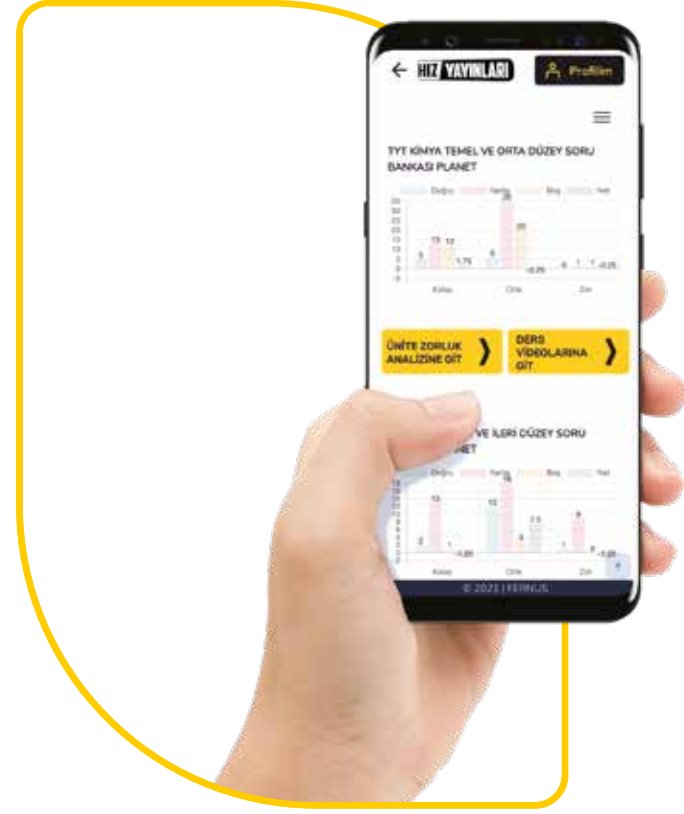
HIZ YAYINLARI

Profilim

TYT KİMYA TEMEL VE ORTA DÜZEY SORU BANKASI PLANET

Doğru Yanlış Boş Net

35
30
25
20
15
10
5
0
-5

3 13 12 1.75 6 36 20 -0.25 0 1 1 -0.25

Kolay Orta Zor

ÜNİTE ZORLUK ANALİZİNE GİT

DERS VİDEOLARINA GİT

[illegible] VE İLERİ DÜZEY SORU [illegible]NET

Doğru Yanlış Boş Net

2 13 1 -1.25 12 16 3 7.5 1 8 0 -1.25

Kolay Orta Zor

© 2021 | FERNUS